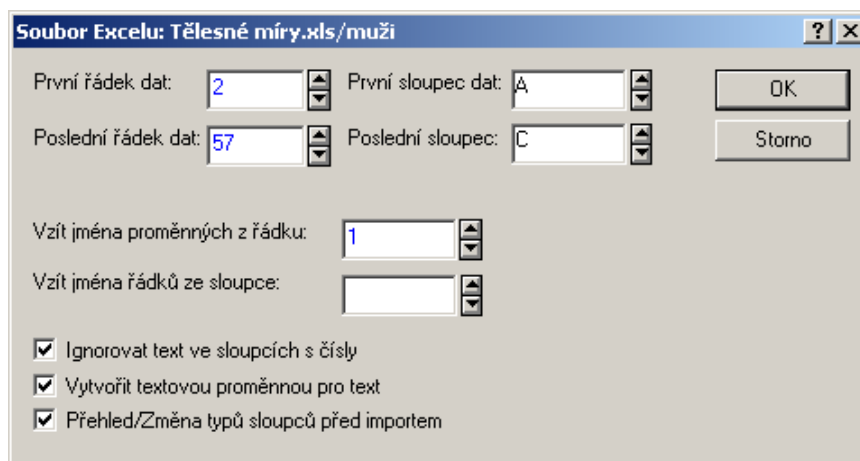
Soubor Excelu: Tělesné míry.xls/muži

?
X

První řádek dat: 2
První sloupec dat: A
OK

Poslední řádek dat: 57
Poslední sloupec: C
Storno

Vzít jména proměnných z řádku: 1

Vzít jména řádků ze sloupce:

Ignorovat text ve sloupcích s čísly

Vytvořit textovou proměnnou pro text

Přehled/Změna typů sloupců před importem